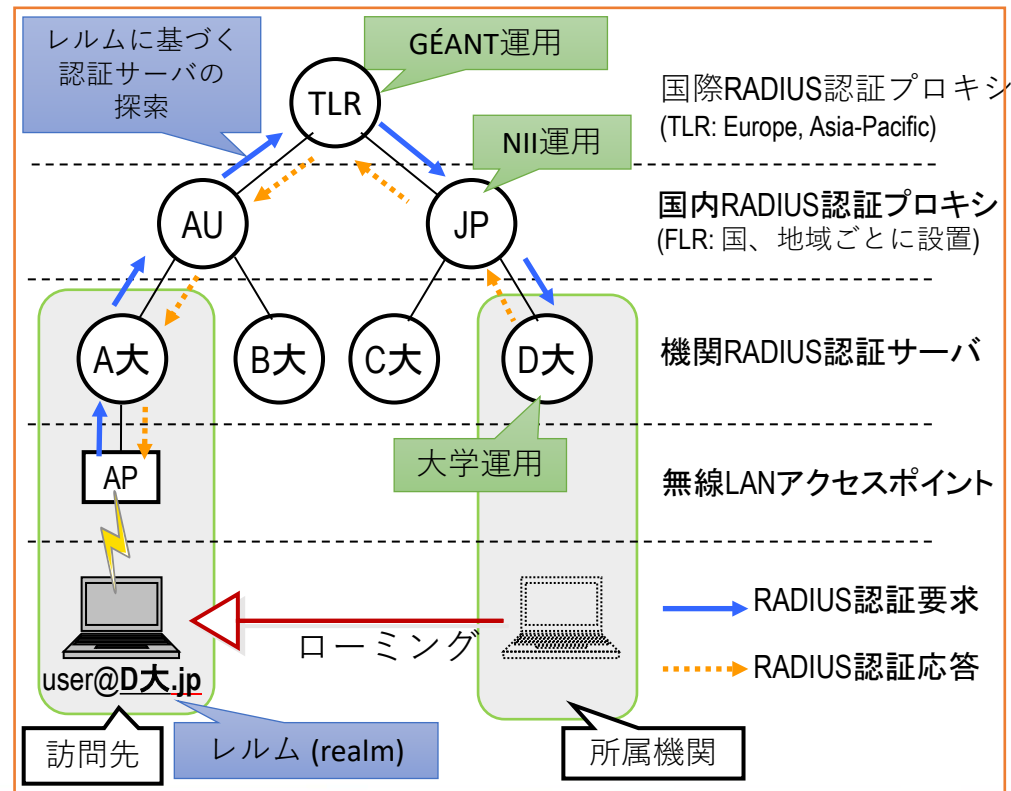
レルムに基づく認証サーバの探索

GÉANT運用

TLR

国際RADIUS認証プロキシ
(TLR: Europe, Asia-Pacific)

NII運用

AU

JP

国内RADIUS認証プロキシ
(FLR: 国、地域ごとに設置)

A大

B大

C大

D大

機関RADIUS認証サーバ

大学運用

AP

無線LANアクセスポイント

RADIUS認証要求

ローミング

RADIUS認証応答

user@D大.jp

訪問先

レルム (realm)

所属機関